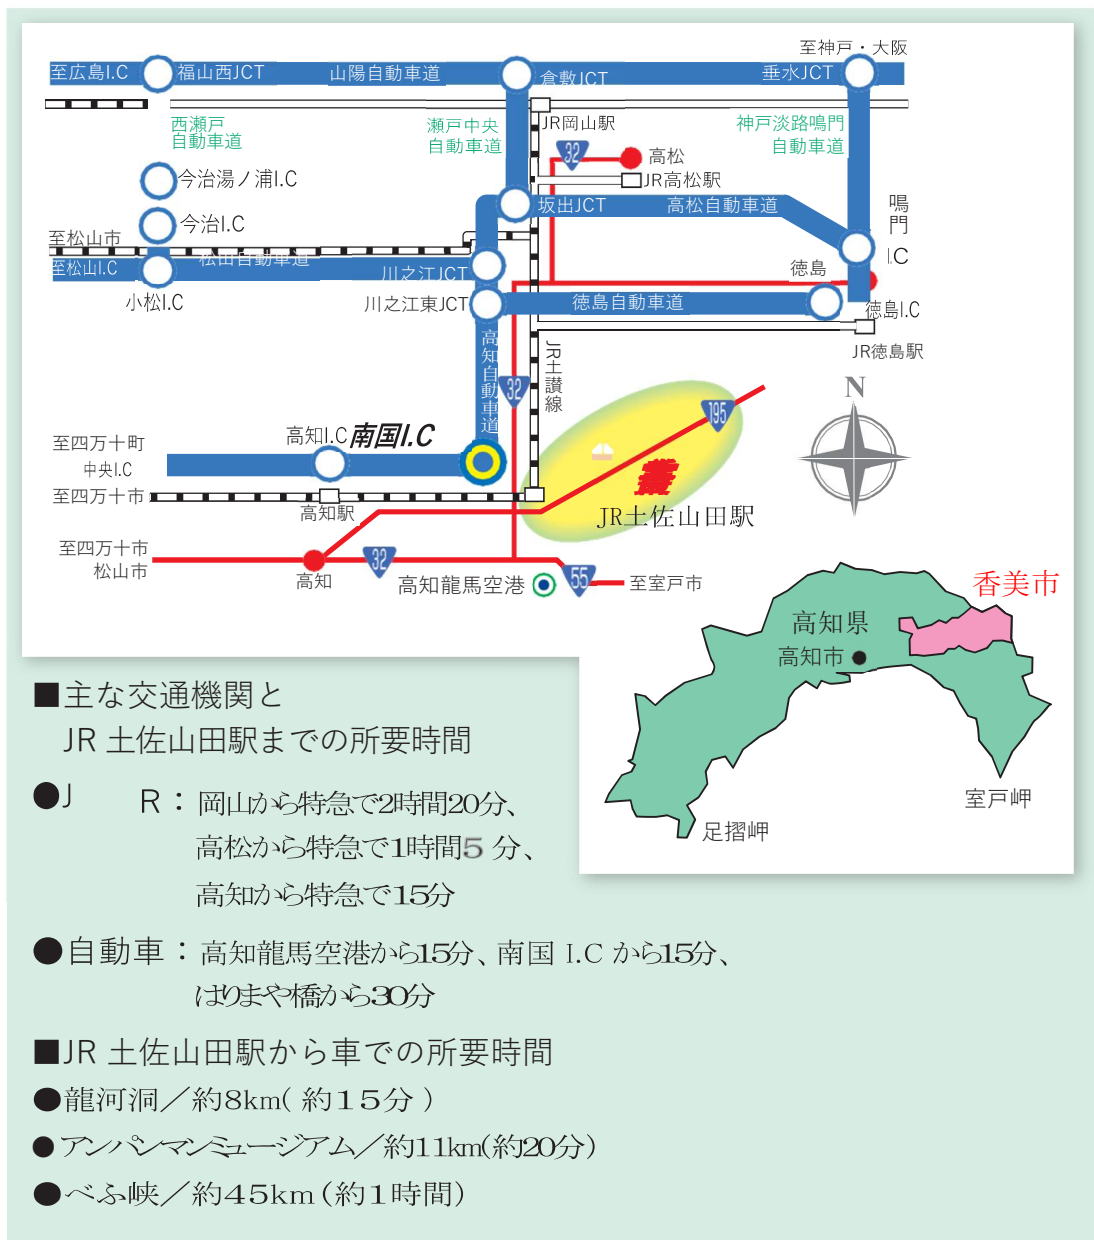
至神戸・大阪
至広島I.C
福山西JCT
山陽自動車道
倉敷JCT
垂水JCT
西瀬戸自動車道
瀬戸中央自動車道
JR岡山駅
神戸淡路鳴門自動車道
32
高松
JR高松駅
今治湯ノ浦I.C
坂出JCT
高松自動車道
鳴門I.C
今治I.C
至松山市
至松山I.C
松山自動車道
川之江JCT
徳島
小松I.C
川之江東JCT
徳島自動車道
徳島I.C
JR徳島駅
高知自動車道
32
JR土讃線
N
195
高知I.C
南国I.C
至四万十町
中央I.C
至四万十市
高知駅
JR土佐山田駅
至四万十市
松山市
32
高知
高知龍馬空港
55
至室戸市
香美市
高知県
高知市
室戸岬
足摺岬

■主な交通機関と
JR 土佐山田駅までの所要時間

●JR：岡山から特急で2時間20分、
高松から特急で1時間5分、
高知から特急で15分

●自動車：高知龍馬空港から15分、南国 I.C から15分、
はりまや橋から30分

■JR 土佐山田駅から車での所要時間
●龍河洞／約8km( 約15分 )
●アンパンマンミュージアム／約11km(約20分)
●べふ峡／約45km(約1時間)